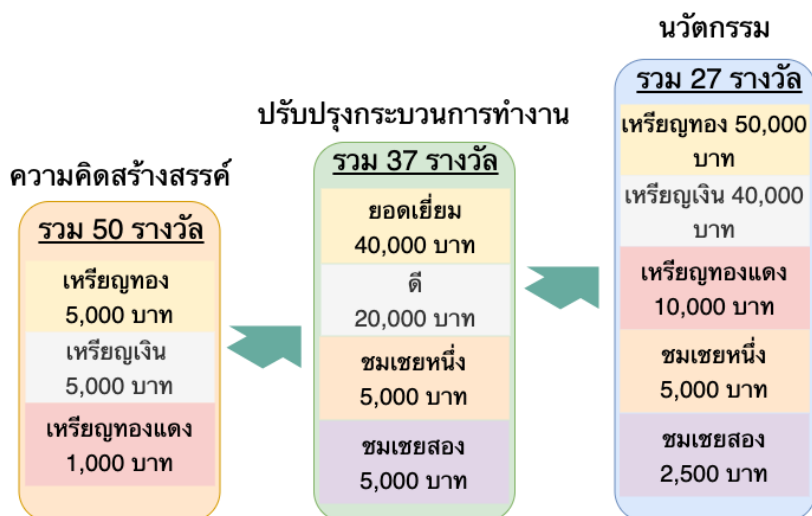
ความคิดสร้างสรรค์

รวม 50 รางวัล

เหรียญทอง 5,000 บาท

เหรียญเงิน 5,000 บาท

เหรียญทองแดง 1,000 บาท

ปรับปรุงกระบวนการทำงาน

รวม 37 รางวัล

ยอดเยี่ยม 40,000 บาท

ดี 20,000 บาท

ชมเชยหนึ่ง 5,000 บาท

ชมเชยสอง 5,000 บาท

นวัตกรรม

รวม 27 รางวัล

เหรียญทอง 50,000 บาท

เหรียญเงิน 40,000 บาท

เหรียญทองแดง 10,000 บาท

ชมเชยหนึ่ง 5,000 บาท

ชมเชยสอง 2,500 บาท